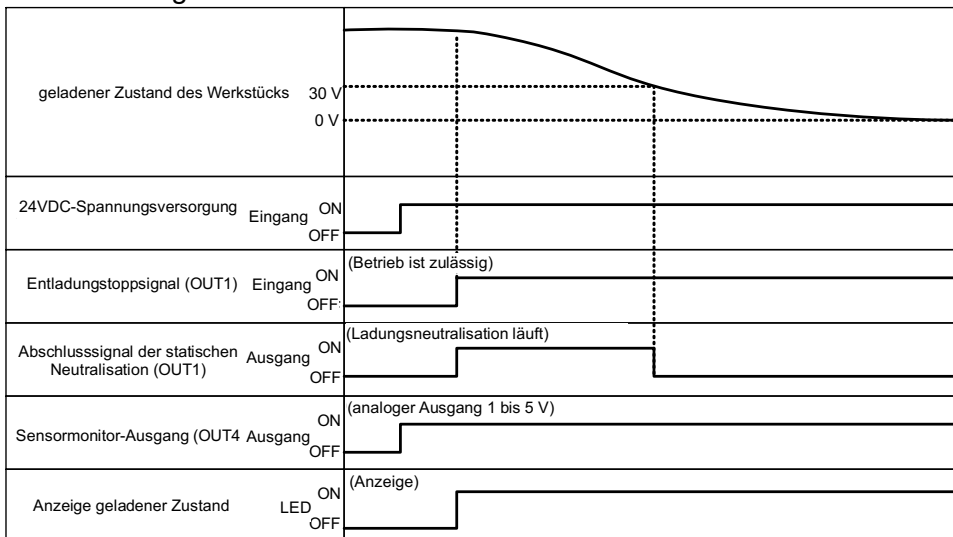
geladener Zustand des Werkstücks 30 V
0 V

24VDC-Spannungsversorgung Eingang ON
OFF

Entladungstoppsignal (OUT1) Eingang ON
OFF
(Betrieb ist zulässig)

Abschlusssignal der statischen Neutralisation (OUT1) Ausgang ON
OFF
(Ladungsneutralisation läuft)

Sensormonitor-Ausgang (OUT4 Ausgang ON
OFF
(analoger Ausgang 1 bis 5 V)

Anzeige geladener Zustand LED ON
OFF
(Anzeige)